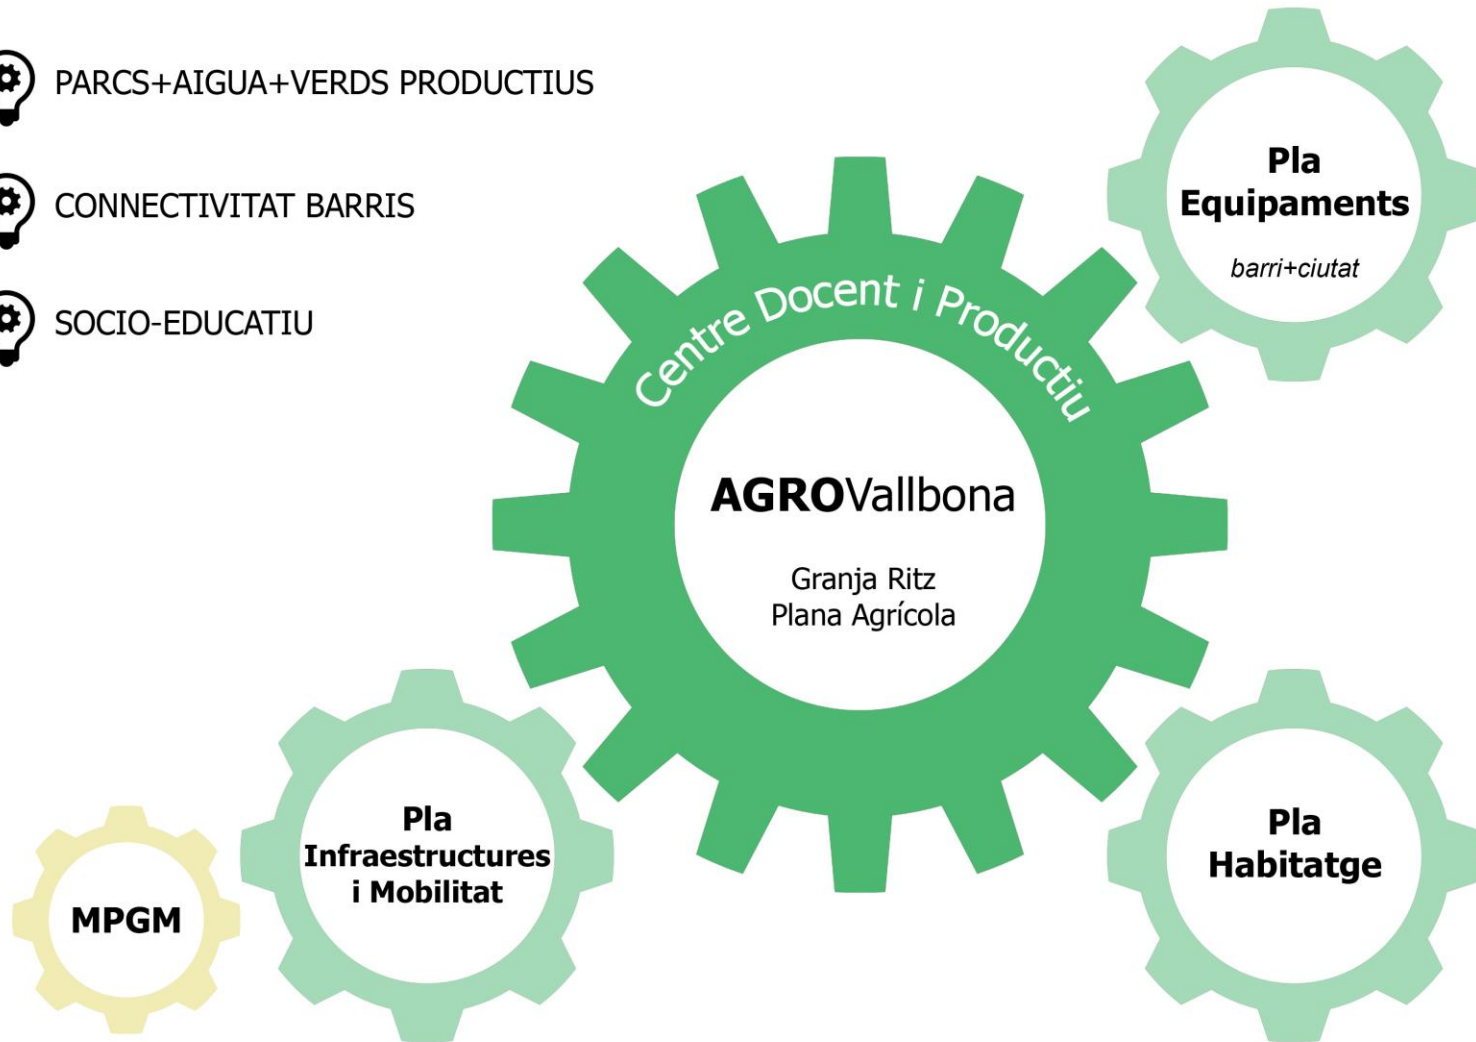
PARCS+AIGUA+VERDS PRODUCTIUS

CONNECTIVITAT BARRIS

SOCIO-EDUCATIU

Pla Equipaments
barri+ciutat

Centre Docent i Productiu

AGROVallbona

Granja Ritz
Plana Agrícola

Pla Infraestructures i Mobilitat

Pla Habitatge

MPGM